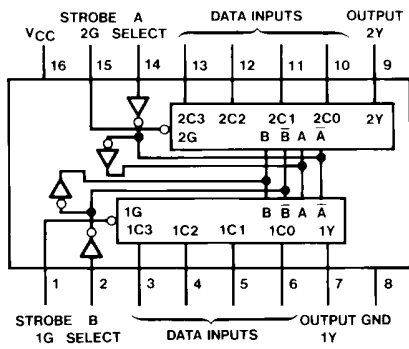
STROBE A
$V_{CC}$ 2G SELECT
DATA INPUTS
OUTPUT 2Y
16 15 14 13 12 11 10 9
2C3 2C2 2C1 2C0 2Y
2G B $\overline{B}$ A $\overline{A}$
1G B $\overline{B}$ A $\overline{A}$
1C3 1C2 1C1 1C0 1Y
1 2 3 4 5 6 7 8
STROBE B
1G SELECT
DATA INPUTS
OUTPUT GND 1Y